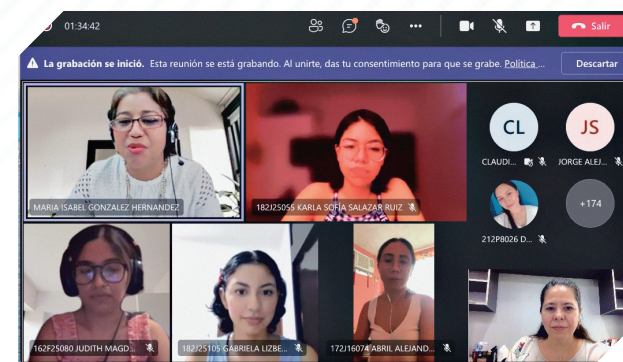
01:34:42

Salir

La grabación se inició. Esta reunión se está grabando. Al unirte, das tu consentimiento para que se grabe. Política ...

Descartar

MARIA ISABEL GONZALEZ HERNANDEZ

182J25055 KARLA SOFIA SALAZAR RUIZ

CL

CLAUDI...

JS

JORGE ALEJ...

212P8026 D...

+174

162F25080 JUDITH MAGD...

182J25105 GABRIELA LIZBE...

172J16074 ABRIL ALEJAND...